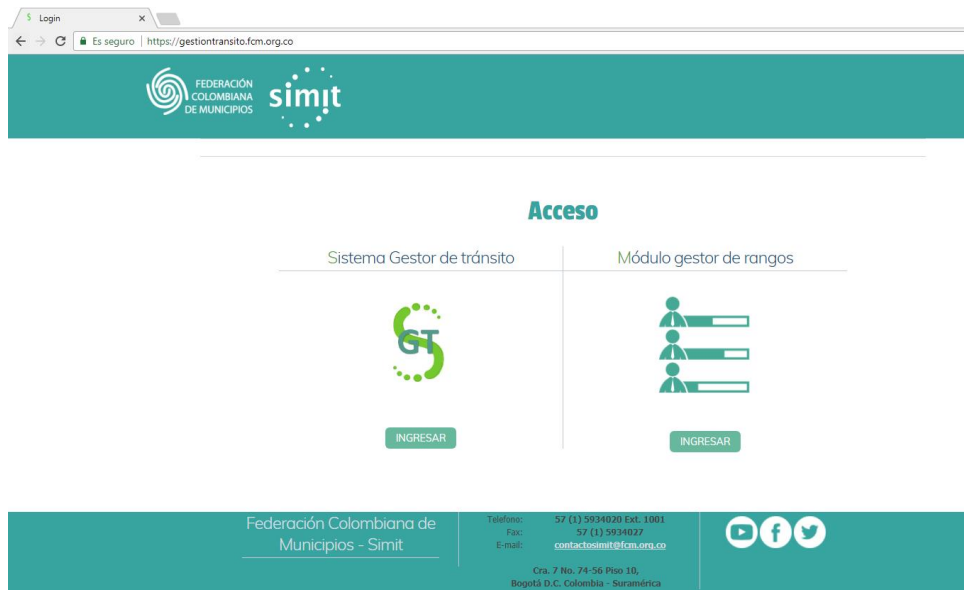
Login ×

Es seguro | https://gestiontransito.fcm.org.co

FEDERACIÓN COLOMBIANA DE MUNICIPIOS simit

Acceso

Sistema Gestor de tránsito

GT

INGRESAR

Módulo gestor de rangos

INGRESAR

Federación Colombiana de Municipios - Simit

Telefono: 57 (1) 5934020 Ext. 1001
Fax: 57 (1) 5934027
E-mail: contactosimit@fcm.org.co

Cra. 7 No. 74-56 Piso 10,
Bogotá D.C. Colombia - Suramérica